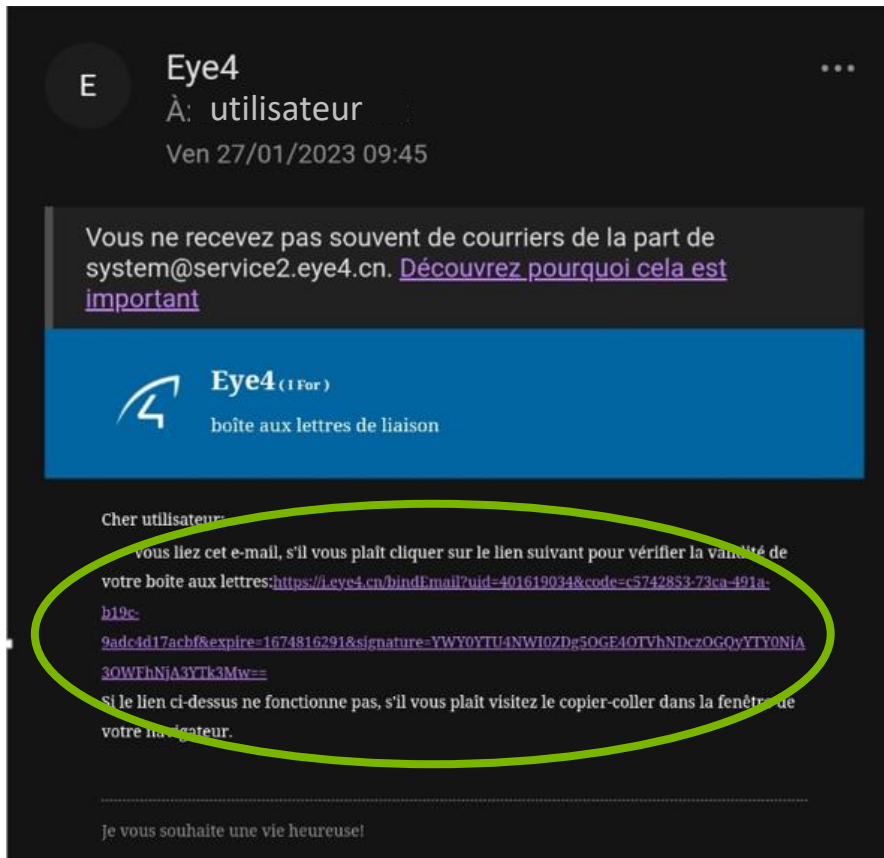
E

Eye4
À: utilisateur
Ven 27/01/2023 09:45

Vous ne recevez pas souvent de courriers de la part de system@service2.eye4.cn. Découvrez pourquoi cela est important

Eye4 (I For)
boîte aux lettres de liaison

Cher utilisateur:
Vous liez cet e-mail, s'il vous plaît cliquer sur le lien suivant pour vérifier la validité de votre boîte aux lettres:https://i.eye4.cn/bindEmail?uid=401619034&code=c5742853-73ca-491a-b19c-9adc4d17acbf&expire=1674816291&signature=YWY0YTU4NWI0ZDg5OGE4OTVhNDczOGQyYTY0NjA3OWFhNjA3YTk3Mw==
Si le lien ci-dessus ne fonctionne pas, s'il vous plaît visitez le copier-coller dans la fenêtre de votre navigateur.

Je vous souhaite une vie heureuse!